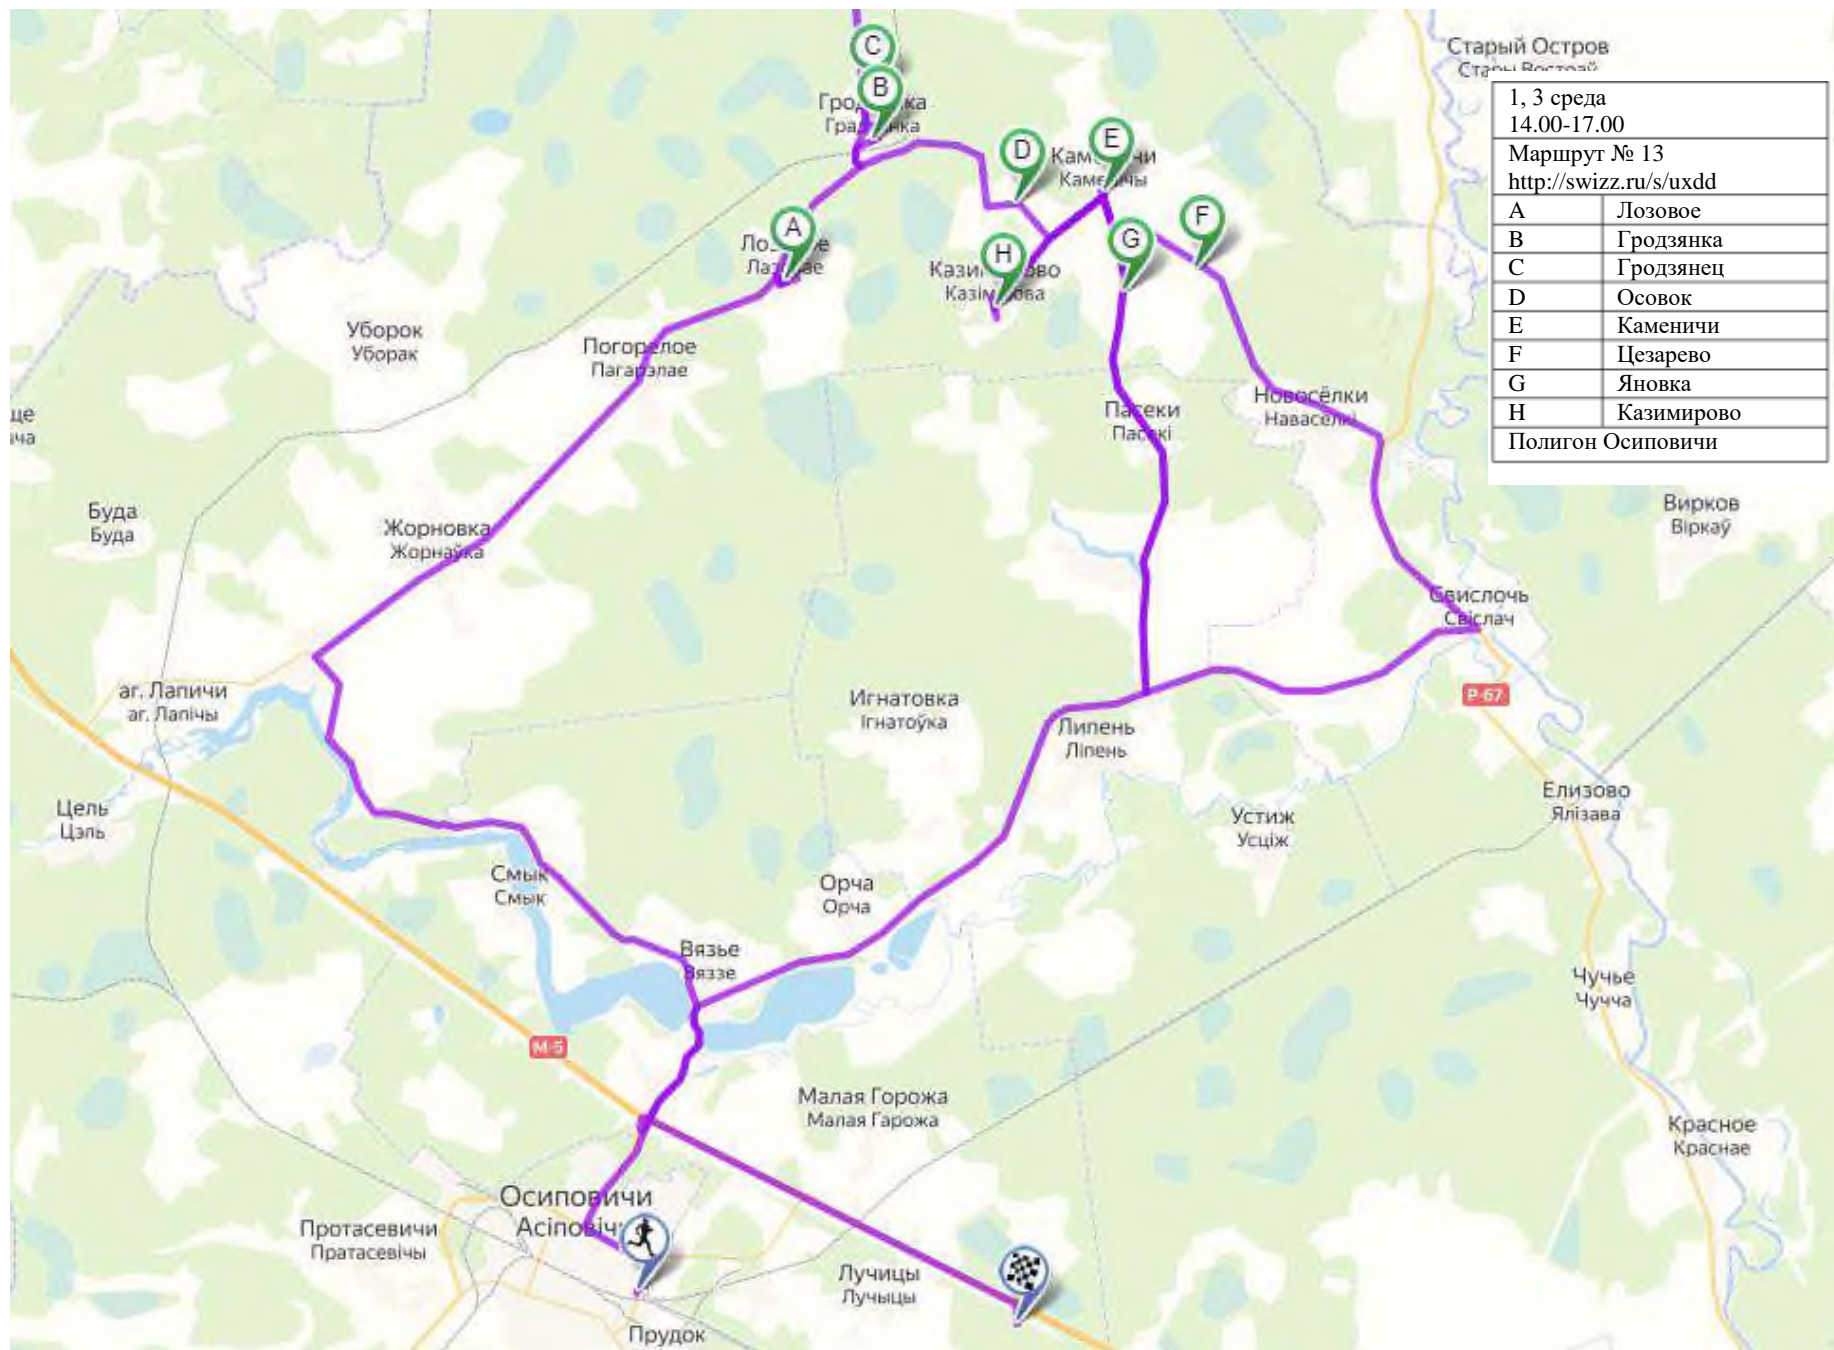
Старый Остров
Стары Востраў

| 1, 3 среда 14.00-17.00 | |
|---|---|
| Маршрут № 13 http://swizz.ru/s/uxdd | |
| A | Лозовое |
| B | Гродзянка |
| C | Гродзянец |
| D | Осовок |
| E | Каменичи |
| F | Цезарево |
| G | Яновка |
| H | Казимирово |
| Полигон Осиповичи | |

C
B
Гродзянка
Градзянка
D
E
Каменичи
Каменічы
F
A
Лозовое
Лазовае
H
G
Казимирово
Казімірова
Уборок
Уборак
Погорелое
Пагарэлае
Пасеки
Пасекі
Новосёлки
Навасёлкі
це
ча
Вирков
Віркаў
Буда
Буда
Жорновка
Жорнаўка
Свислочь
Свіслач
аг. Лапичи
аг. Лапічы
Игнатовка
Ігнатоўка
Р-67
Липень
Ліпень
Елизово
Ялізава
Цель
Цэль
Устиж
Усціж
Смык
Смык
Орча
Орча
Вязье
Вяззе
Чучье
Чучча
М-5
Малая Горожа
Малая Гарожа
Красное
Краснае
Осиповичи
Асіповічы
Протасевичи
Пратасевічы
Лучицы
Лучыцы
Прудок